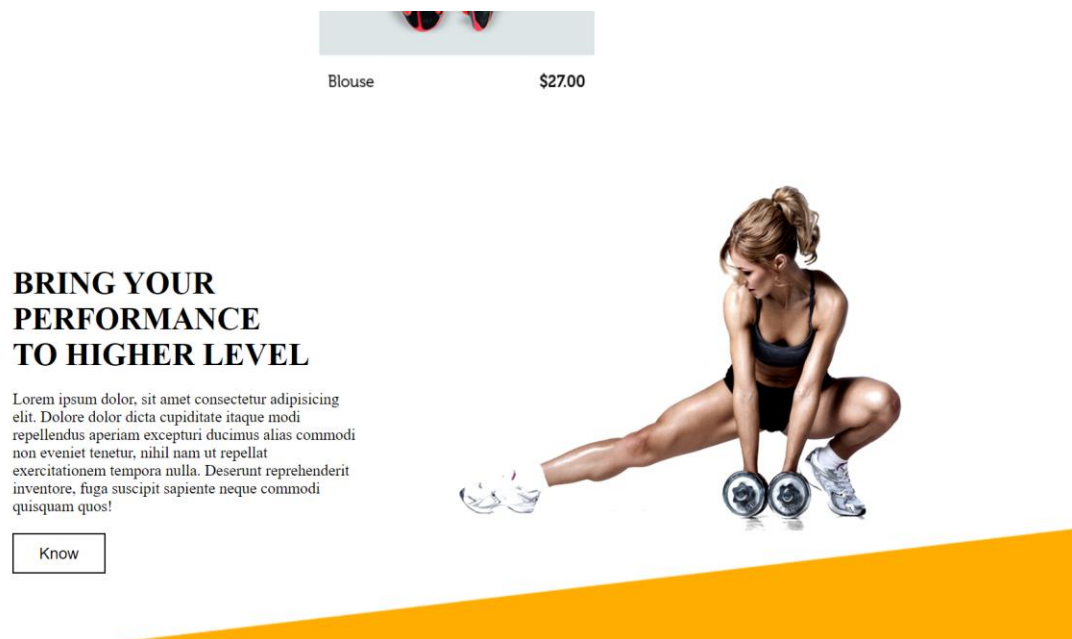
Blouse $27.00

BRING YOUR PERFORMANCE TO HIGHER LEVEL

Lorem ipsum dolor, sit amet consectetur adipisicing elit. Dolore dolor dicta cupiditate itaque modi repellendus aperiam excepturi ducimus alias commodi non eveniet tenetur, nihil nam ut repellat exercitationem tempora nulla. Deserunt reprehenderit inventore, fuga suscipit sapiente neque commodi quisquam quos!

Know